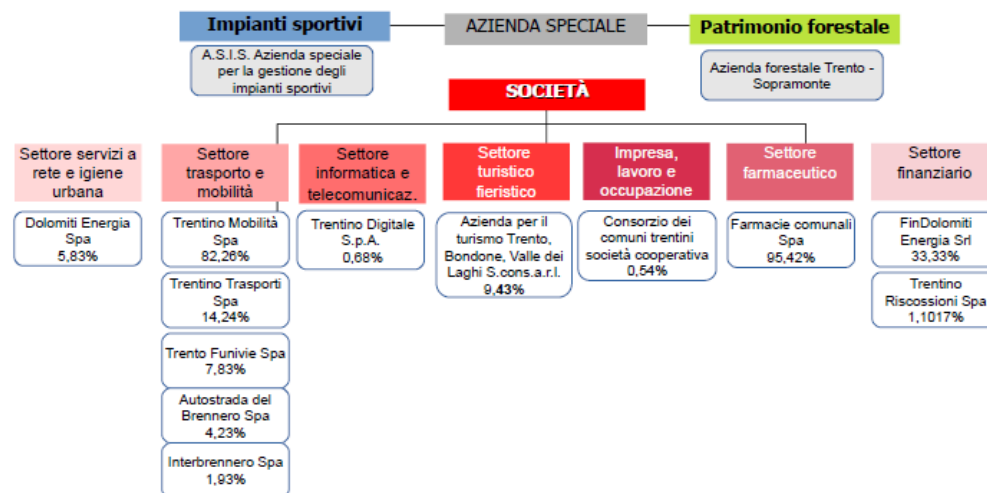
Impianti sportivi

AZIENDA SPECIALE

Patrimonio forestale

A.S.I.S. Azienda speciale per la gestione degli impianti sportivi

Azienda forestale Trento - Sopramonte

SOCIETÀ

Settore servizi a rete e igiene urbana

Dolomiti Energia Spa 5,83%

Settore trasporto e mobilità

Trentino Mobilità Spa 82,26%

Trentino Trasporti Spa 14,24%

Trento Funivie Spa 7,83%

Autostrada del Brennero Spa 4,23%

Interbrennero Spa 1,93%

Settore informatica e telecomunicaz.

Trentino Digitale S.p.A. 0,68%

Settore turistico fieristico

Azienda per il turismo Trento, Bondone, Valle dei Laghi S.cons.a.r.l. 9,43%

Impresa, lavoro e occupazione

Consorzio dei comuni trentini società cooperativa 0,54%

Settore farmaceutico

Farmacie comunali Spa 95,42%

Settore finanziario

FinDolomiti Energia Srl 33,33%

Trentino Riscossioni Spa 1,1017%